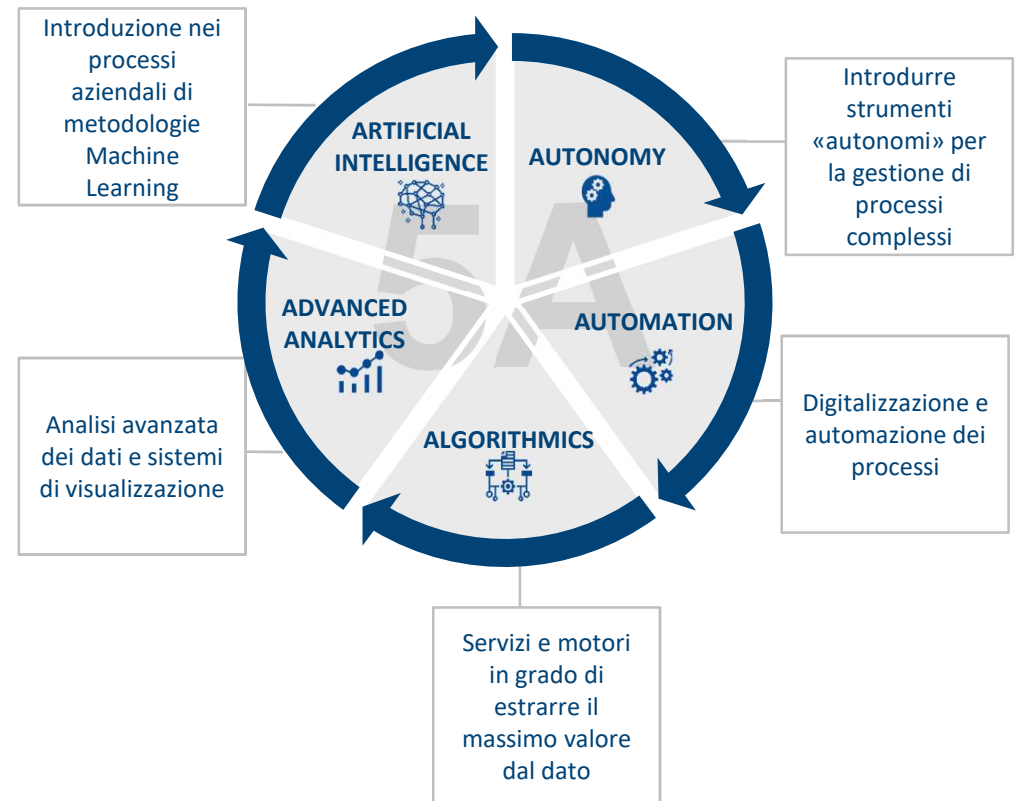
Introduzione nei processi aziendali di metodologie Machine Learning

ARTIFICIAL INTELLIGENCE

AUTONOMY

Introdurre strumenti «autonomi» per la gestione di processi complessi

5A

ADVANCED ANALYTICS

AUTOMATION

Digitalizzazione e automazione dei processi

Analisi avanzata dei dati e sistemi di visualizzazione

ALGORITHMICS

Servizi e motori in grado di estrarre il massimo valore dal dato